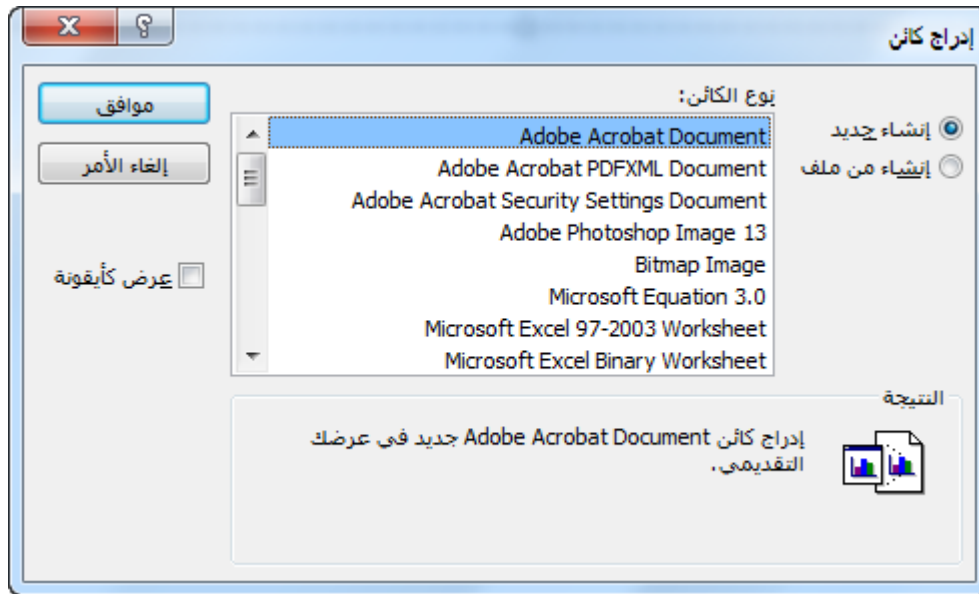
إدراج كائن

X ?

إنشاء جديد
إنشاء من ملف

نوع الكائن:

Adobe Acrobat Document
Adobe Acrobat PDFXML Document
Adobe Acrobat Security Settings Document
Adobe Photoshop Image 13
Bitmap Image
Microsoft Equation 3.0
Microsoft Excel 97-2003 Worksheet
Microsoft Excel Binary Worksheet

موافق
إلغاء الأمر

عرض كأيقونة

النتيجة

إدراج كائن Adobe Acrobat Document جديد في عرضك التقديمي.